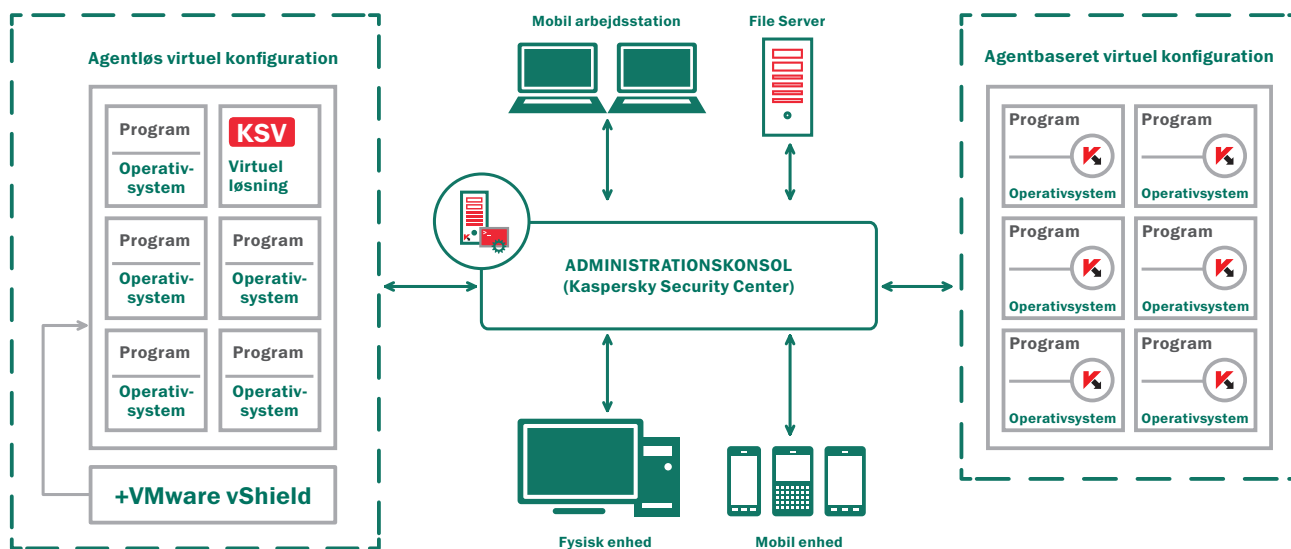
Agentløs virtuel konfiguration

Program

Operativsystem

KSV

Virtuel løsning

Program

Operativsystem

Program

Operativsystem

Program

Operativsystem

Program

Operativsystem

+VMware vShield

Mobil arbejdsstation

File Server

ADMINISTRATIONSKONSOL
(Kaspersky Security Center)

Fysisk enhed

Mobil enhed

Agentbaseret virtuel konfiguration

Program

Operativsystem

Program

Operativsystem

Program

Operativsystem

Program

Operativsystem

Program

Operativsystem

Program

Operativsystem